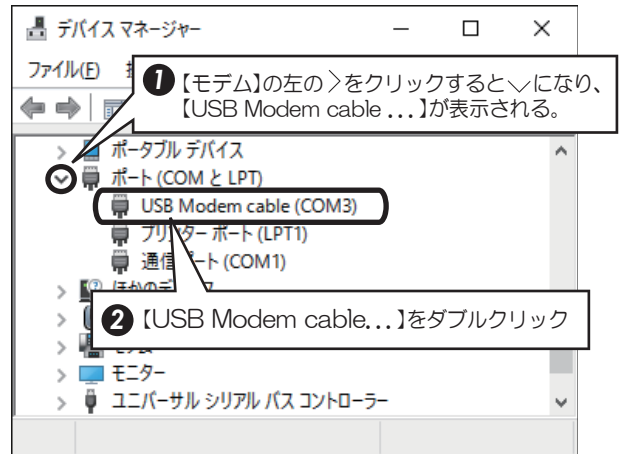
デバイス マネージャー

ファイル(F) 操

❶【モデム】の左の〉をクリックすると∨になり、【USB Modem cable ...】が表示される。

ポータブル デバイス
ポート (COM と LPT)
USB Modem cable (COM3)
プリンター ポート (LPT1)
通信ポート (COM1)
ほかのデ

❷【USB Modem cable...】をダブルクリック

モデム
モニター
ユニバーサル シリアル バス コントローラー